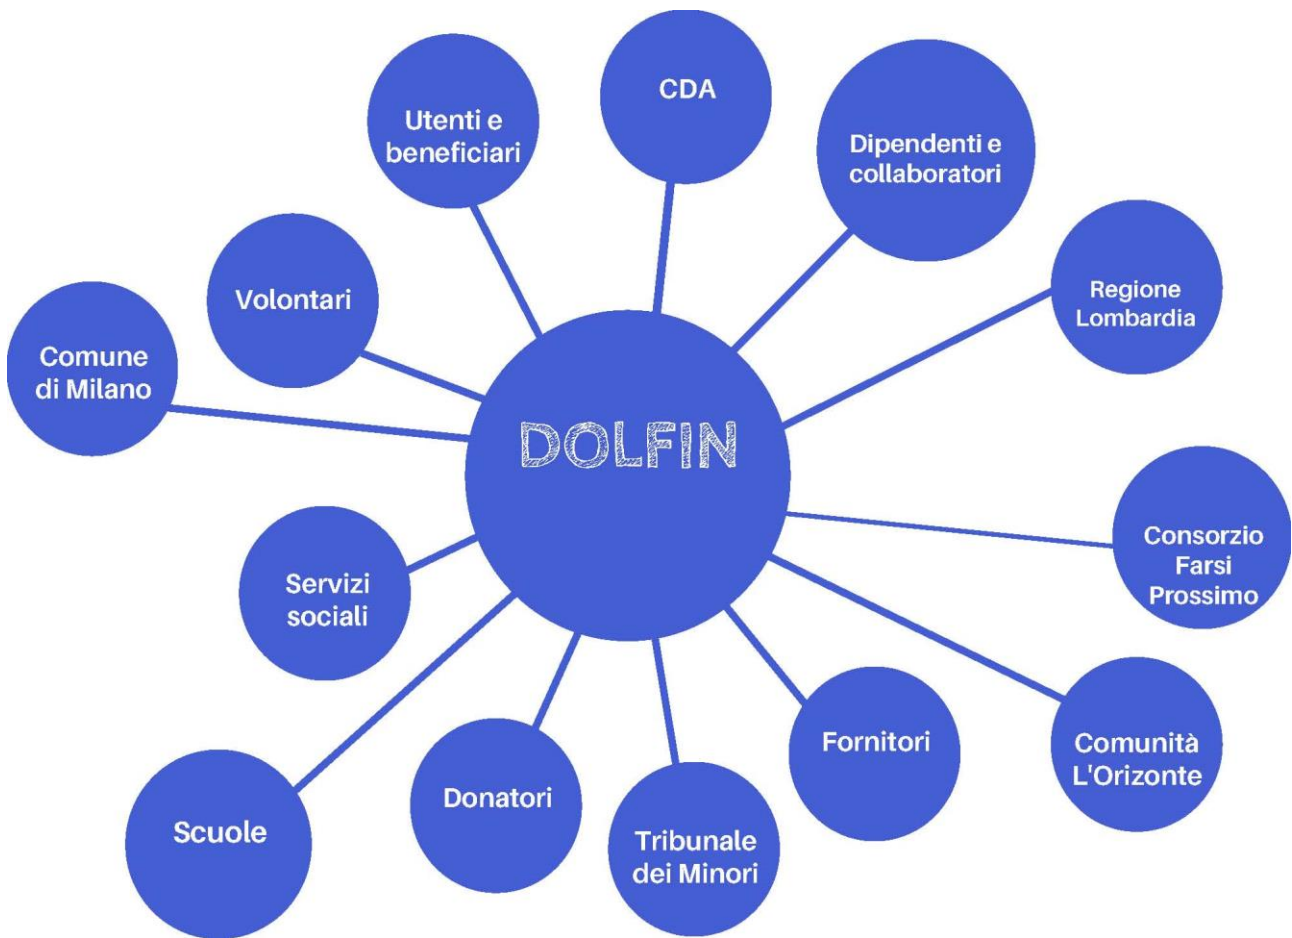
DOLFIN

CDA

Utenti e beneficiari

Dipendenti e collaboratori

Volontari

Regione Lombardia

Comune di Milano

Consorzio Farsi Prossimo

Servizi sociali

Comunità L'Orizonte

Fornitori

Donatori

Tribunale dei Minori

Scuole